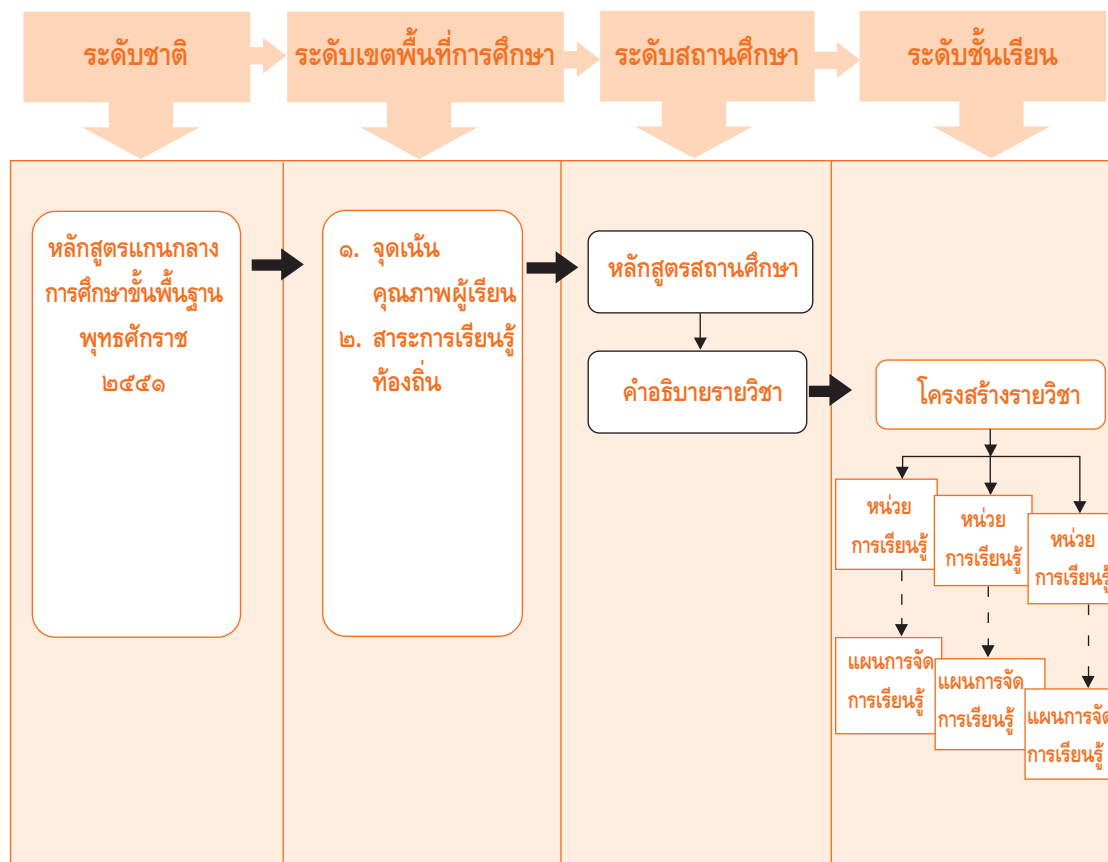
ระดับชาติ

ระดับเขตพื้นที่การศึกษา

ระดับสถานศึกษา

ระดับชั้นเรียน

หลักสูตรแกนกลางการศึกษาขั้นพื้นฐาน พุทธศักราช ๒๕๕๑

๑. จุดเน้นคุณภาพผู้เรียน
๒. สาระการเรียนรู้ท้องถิ่น

หลักสูตรสถานศึกษา

คำอธิบายรายวิชา

โครงสร้างรายวิชา

หน่วยการเรียนรู้

หน่วยการเรียนรู้

หน่วยการเรียนรู้

แผนการจัดการเรียนรู้

แผนการจัดการเรียนรู้

แผนการจัดการเรียนรู้